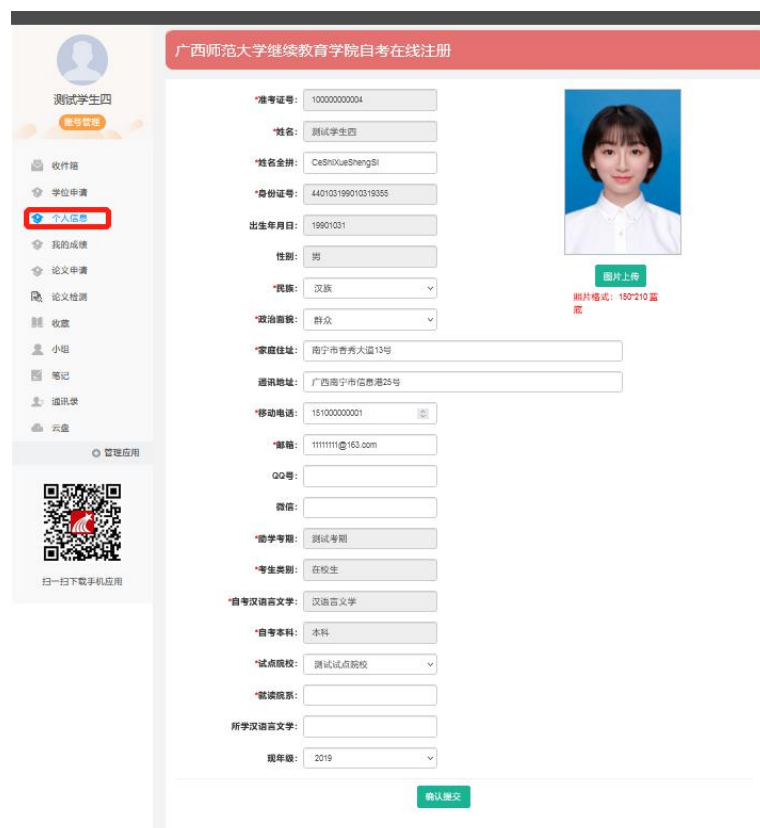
测试学生四
账号管理

收件箱
学位申请
个人信息
我的成绩
论文申请
论文检测
收藏
小组
笔记
通讯录
云盘
管理应用

扫一扫下载手机应用

广西师范大学继续教育学院自考在线注册

*准考证号: 100000000004
*姓名: 测试学生四
*姓名全拼: CeShiXueShengSi
*身份证号: 440103199010319355
出生年月日: 19901031
性别: 男
*民族: 汉族
*政治面貌: 群众
*家庭住址: 南宁市香秀大道13号
通讯地址: 广西南宁市信息港25号
*移动电话: 151000000001
*邮箱: 11111111@163.com
QQ号:
微信:
*助学考期: 测试考期
*考生类别: 在校生
*自考汉语言文学: 汉语言文学
*自考本科: 本科
*试点院校: 测试试点院校
*就读院系:
所学汉语言文学:
现年级: 2019

图片上传
照片格式：150*210蓝底

确认提交